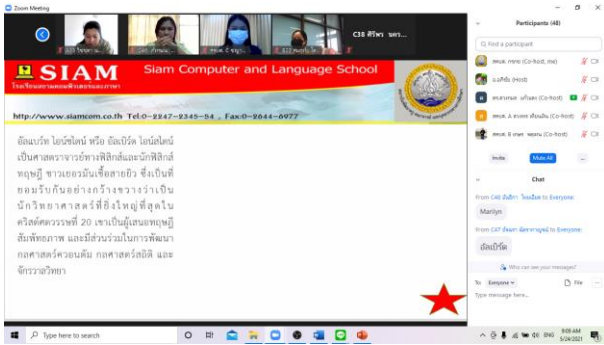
Zoom Meeting

C38 ศิริพร นครา...

SIAM

Siam Computer and Language School

โรงเรียนสยามคอมพิวเตอร์และภาษา

http://www.siamcom.co.th Tel.0-2247-2345-54 , Fax.0-2644-6977

อัลเบิร์ท ไอน์สไตน์ หรือ อัลเบิร์ต ไอน์สไตน์ เป็นศาสตราจารย์ทางฟิสิกส์และนักฟิสิกส์ทฤษฎี ชาวเยอรมันเชื้อสายยิว ซึ่งเป็นที่ยอมรับกันอย่างกว้างขวางว่าเป็นนักวิทยาศาสตร์ที่ยิ่งใหญ่ที่สุดในคริสต์ศตวรรษที่ 20 เขาเป็นผู้เสนอทฤษฎีสัมพัทธภาพ และมีส่วนร่วมในการพัฒนากลศาสตร์ควอนตัม กลศาสตร์สถิติ และจักรวาลวิทยา

Participants (48)

Find a participant

Invite Mute All ...

Chat

From C46 to Everyone:

Marilyn

From C47 to Everyone:

อัลเบิร์ต

Who can see your messages?

To: Everyone File

Type message here...

Type here to search

ENG 9:08 AM 5/24/2021